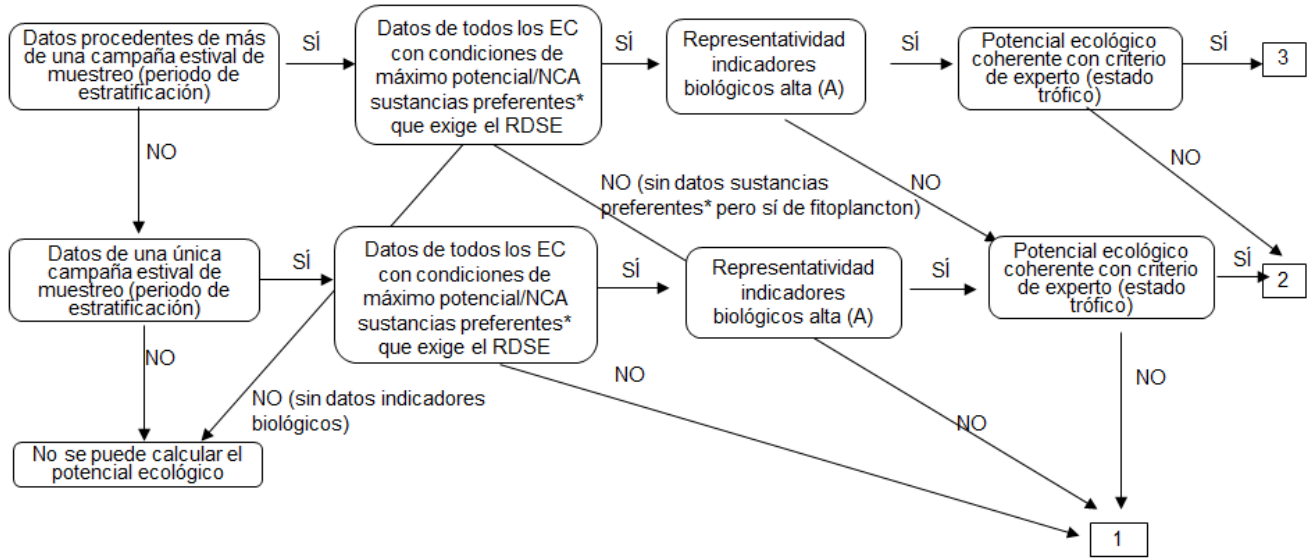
Datos procedentes de más de una campaña estival de muestreo (periodo de estratificación)

SÍ

Datos de todos los EC con condiciones de máximo potencial/NCA sustancias preferentes* que exige el RDSE

SÍ

Representatividad indicadores biológicos alta (A)

SÍ

Potencial ecológico coherente con criterio de experto (estado trófico)

SÍ

3

NO

NO (sin datos sustancias preferentes* pero sí de fitoplancton)

NO

NO

Datos de una única campaña estival de muestreo (periodo de estratificación)

SÍ

Datos de todos los EC con condiciones de máximo potencial/NCA sustancias preferentes* que exige el RDSE

SÍ

Representatividad indicadores biológicos alta (A)

SÍ

Potencial ecológico coherente con criterio de experto (estado trófico)

SÍ

2

NO

NO (sin datos indicadores biológicos)

NO

NO

NO

No se puede calcular el potencial ecológico

1